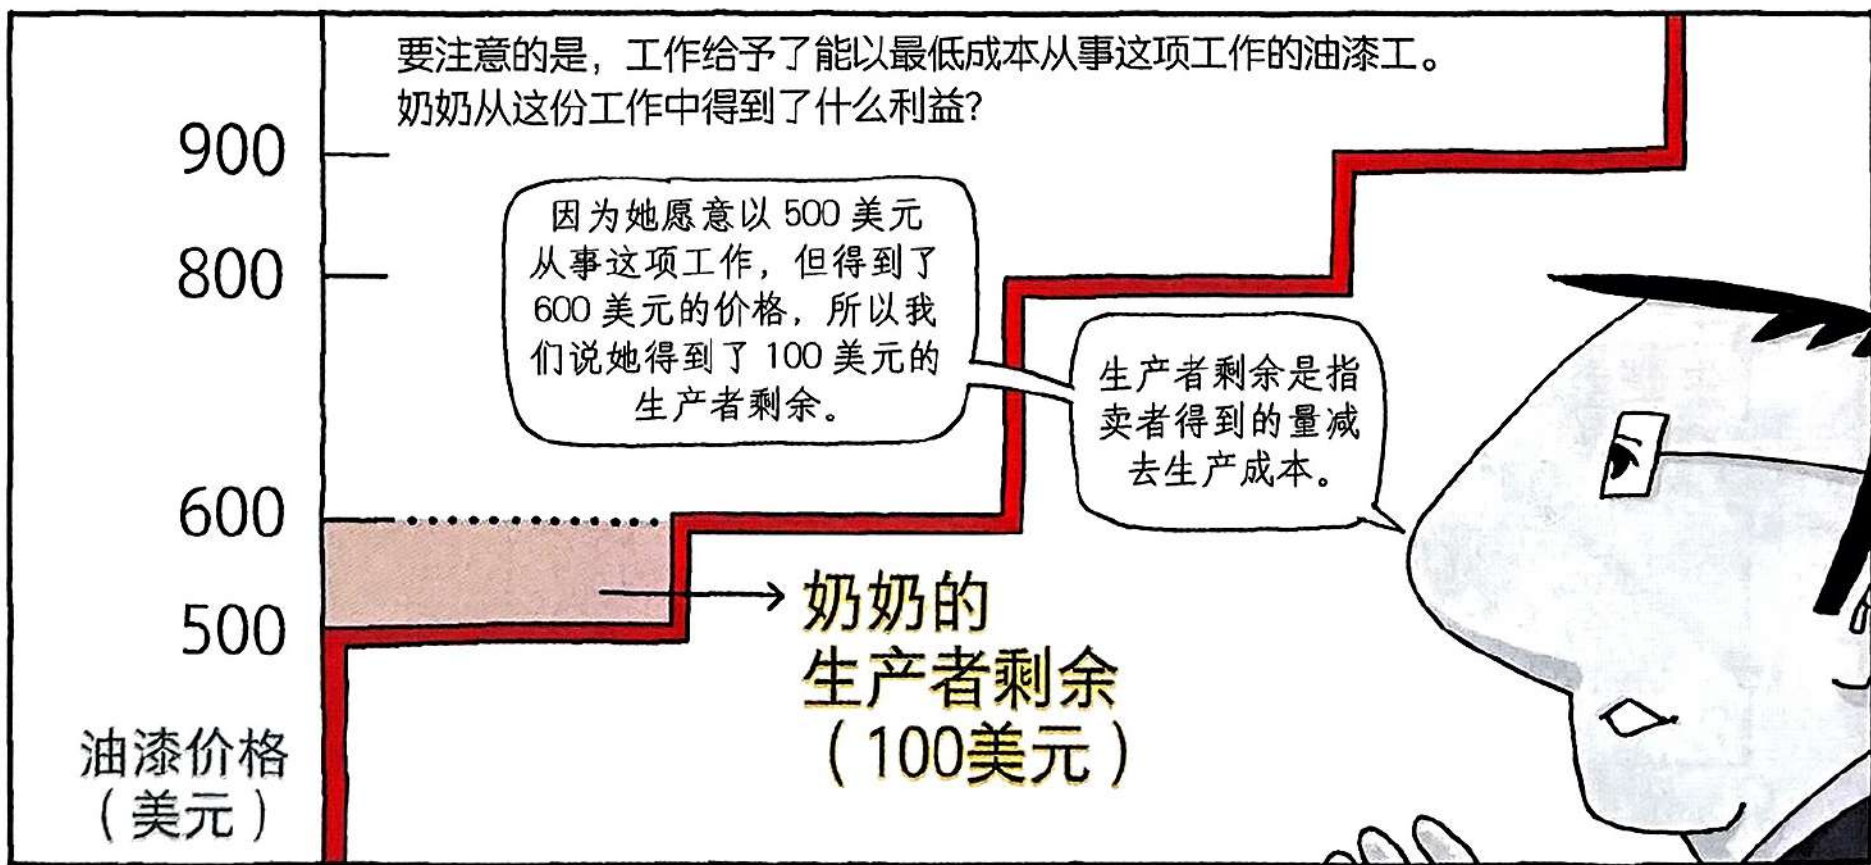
要注意的是，工作给予了能以最低成本从事这项工作的油漆工。奶奶从这份工作中得到了什么利益？

900

800

因为她愿意以 500 美元从事这项工作，但得到了 600 美元的价格，所以我们说她得到了 100 美元的生产者剩余。

生产者剩余是指卖者得到的量减去生产成本。

600

500

奶奶的生产者剩余（100美元）

油漆价格（美元）